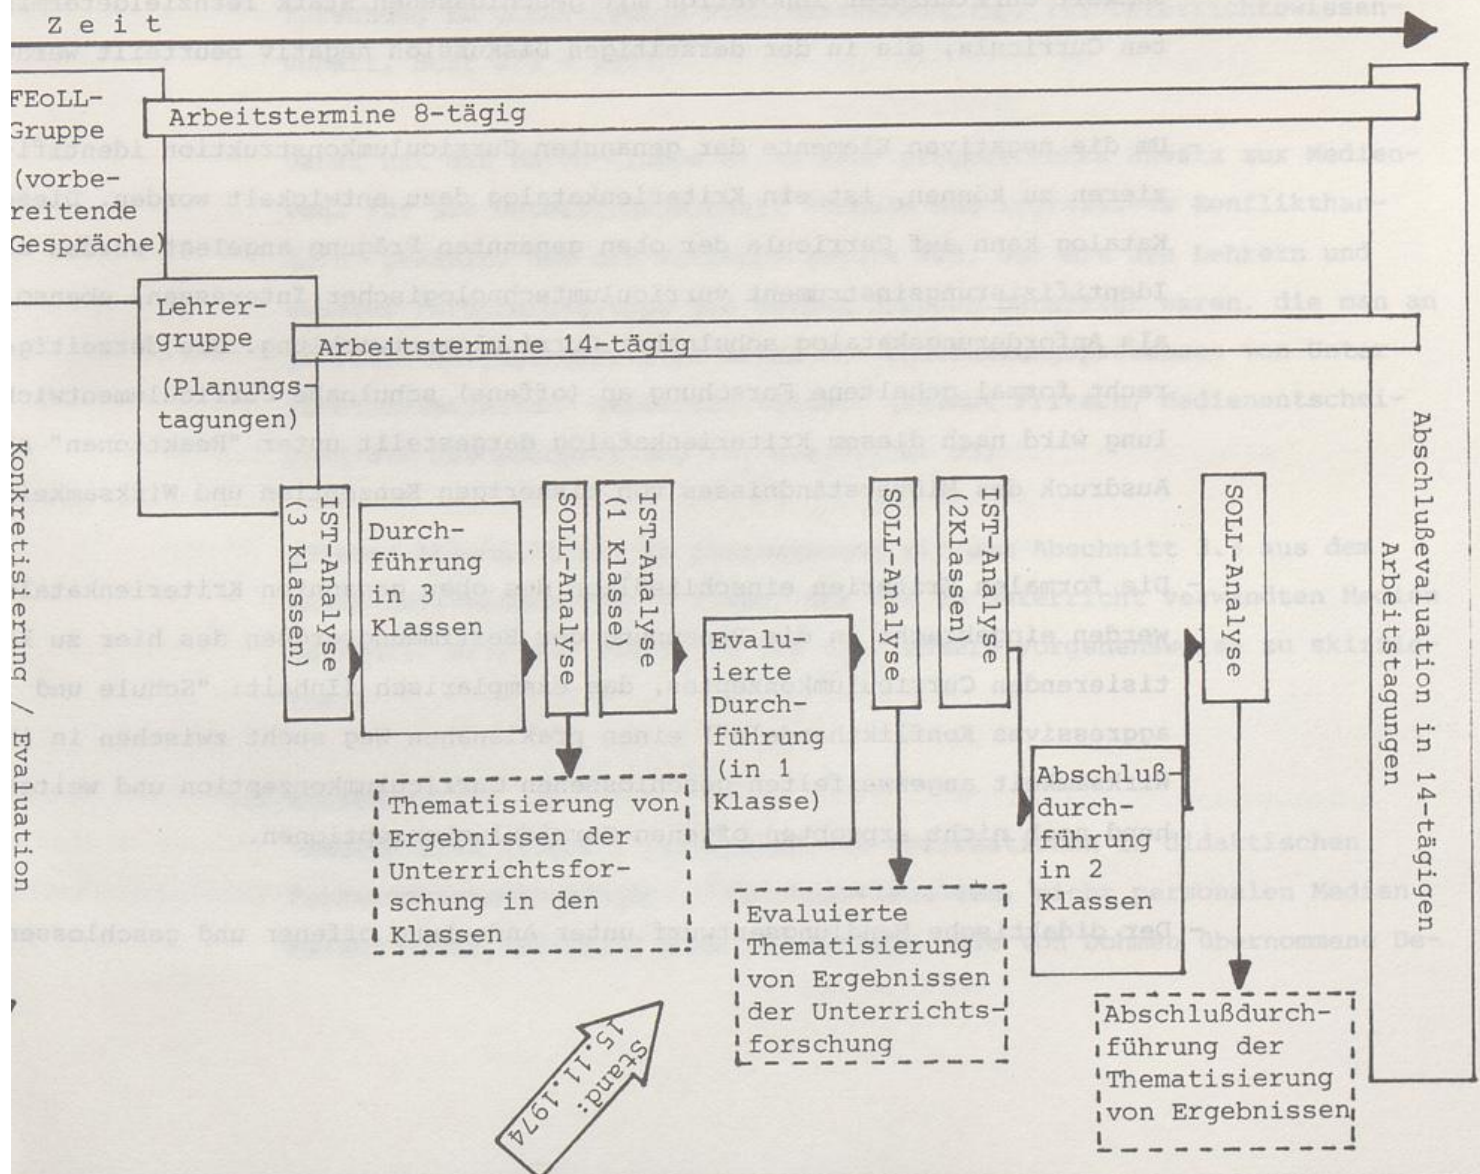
Zeit

FEoLL-Gruppe (vorbereitende Gespräche)

Arbeitstermine 8-tägig

Lehrergruppe (Planungstagungen)

Arbeitstermine 14-tägig

Konkretisierung / Evaluation

IST-Analyse (3 Klassen)

Durchführung in 3 Klassen

SOLL-Analyse

IST-Analyse (1 Klasse)

Evaluierte Durchführung (in 1 Klasse)

SOLL-Analyse

IST-Analyse (2Klassen)

Abschlußdurchführung in 2 Klassen

SOLL-Analyse

Abschlußevaluation in 14-tägigen Arbeitstagungen

Thematisierung von Ergebnissen der Unterrichtsforschung in den Klassen

Evaluierte Thematisierung von Ergebnissen der Unterrichtsforschung

Abschlußdurchführung der Thematisierung von Ergebnissen

Stand: 15.11.1974